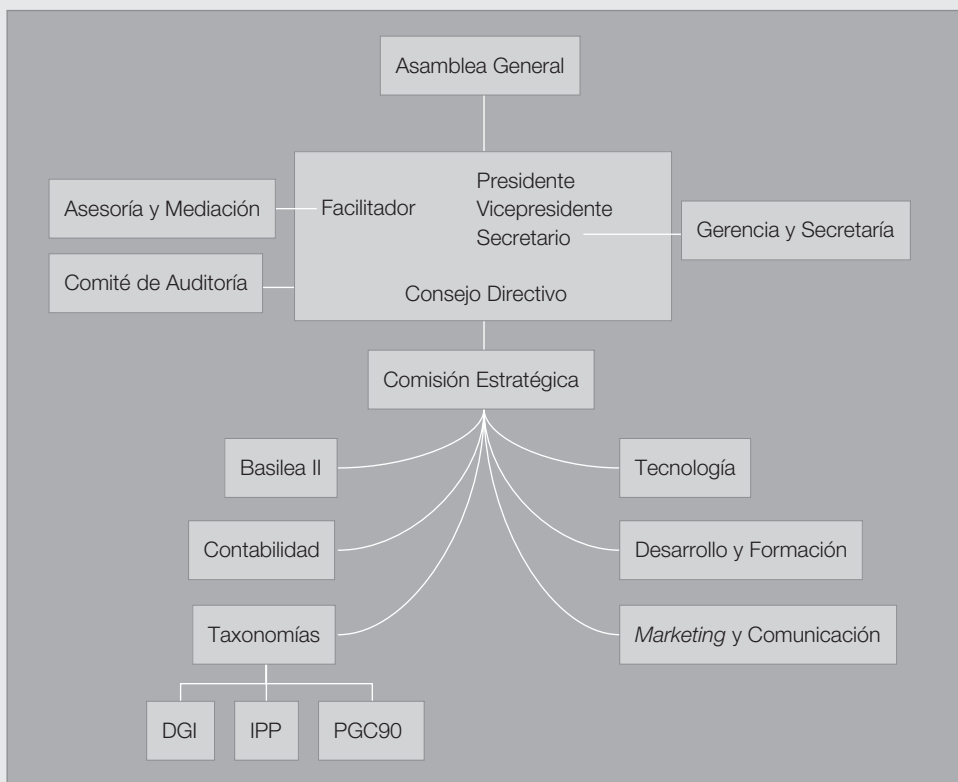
Asamblea General

Asesoría y Mediación

Facilitador

Presidente
Vicepresidente
Secretario

Gerencia y Secretaría

Comité de Auditoría

Consejo Directivo

Comisión Estratégica

Basilea II

Tecnología

Contabilidad

Desarrollo y Formación

Taxonomías

Marketing y Comunicación

DGI

IPP

PGC90